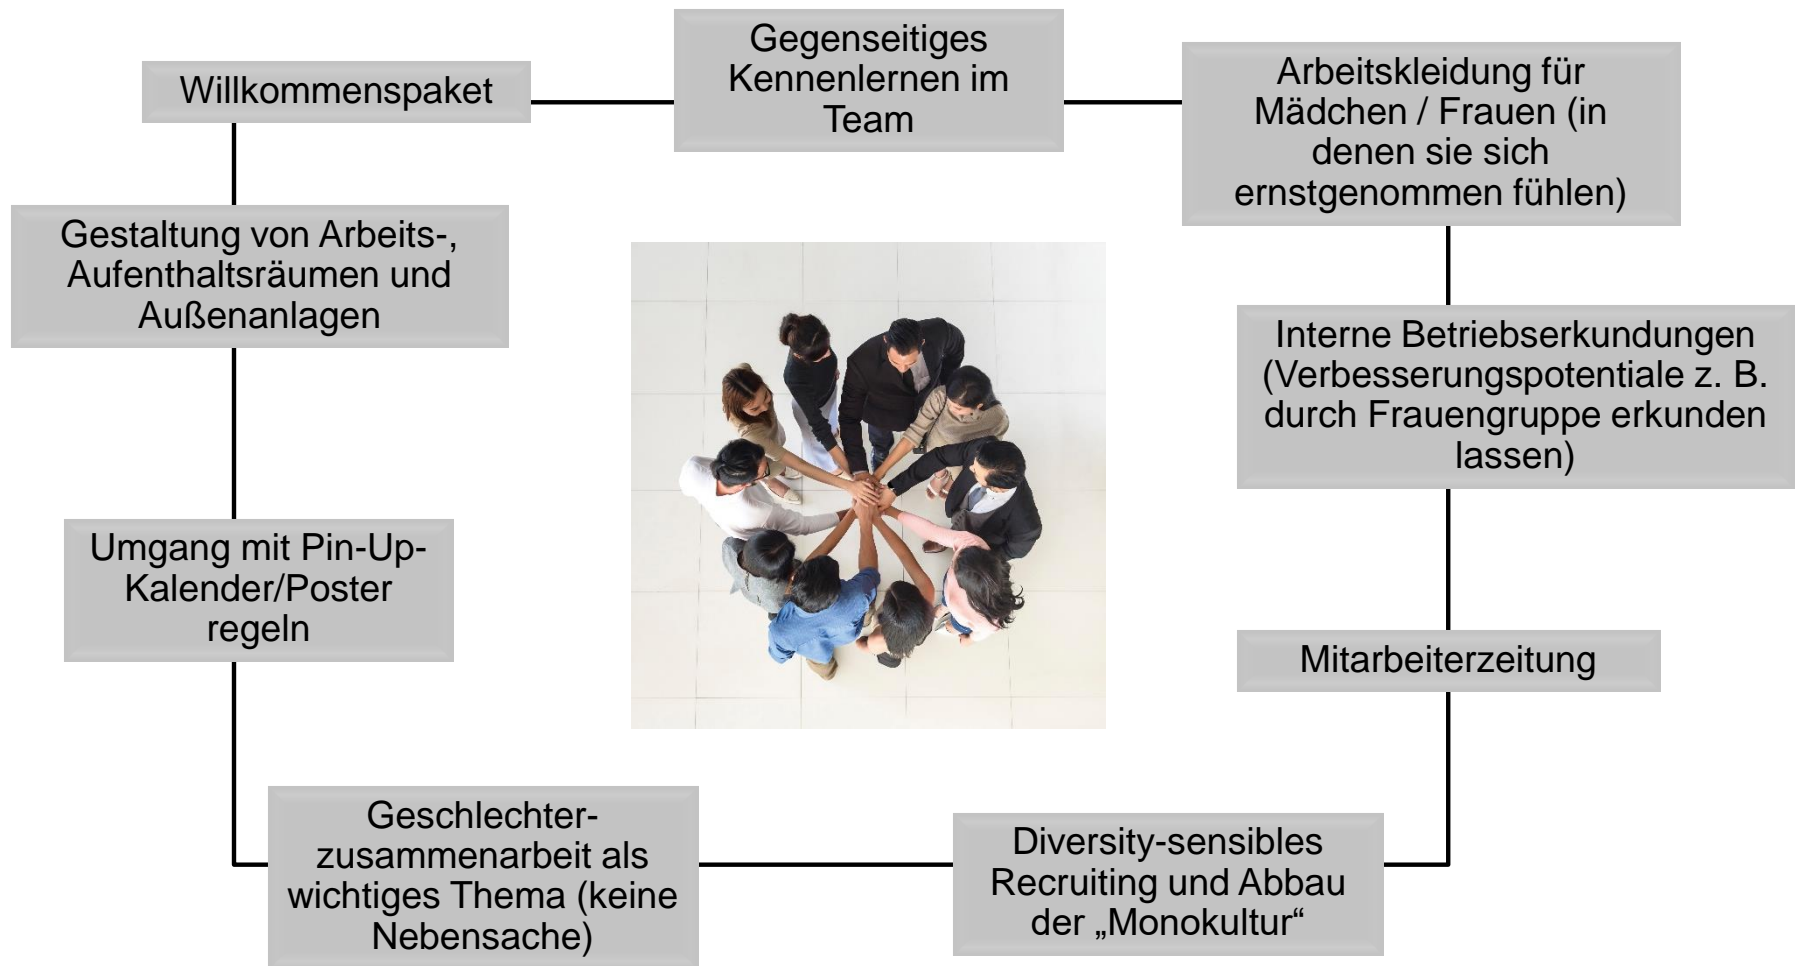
Willkommenspaket

Gegenseitiges Kennenlernen im Team

Arbeitskleidung für Mädchen / Frauen (in denen sie sich ernstgenommen fühlen)

Gestaltung von Arbeits-, Aufenthaltsräumen und Außenanlagen

Interne Betriebserkundungen (Verbesserungspotentiale z. B. durch Frauengruppe erkunden lassen)

Umgang mit Pin-Up-Kalender/Poster regeln

Mitarbeiterzeitung

Geschlechterzusammenarbeit als wichtiges Thema (keine Nebensache)

Diversity-sensibles Recruiting und Abbau der „Monokultur“